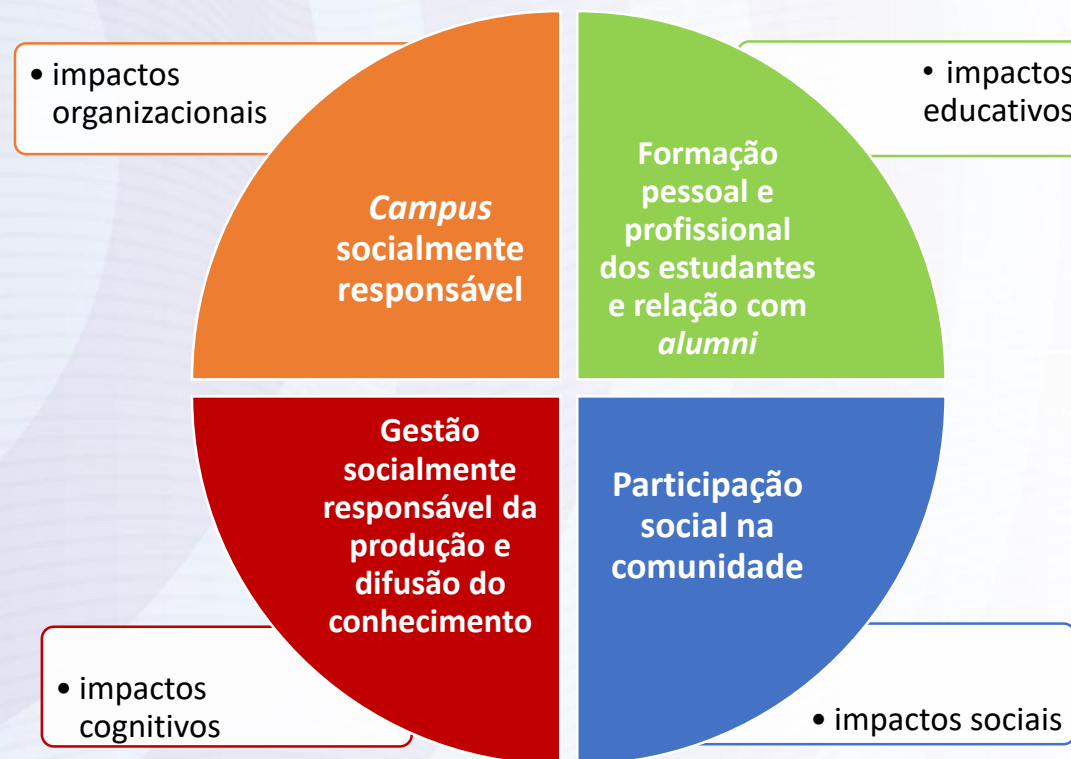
• impactos organizacionais

*Campus* socialmente responsável

• impactos educativos

Formação pessoal e profissional dos estudantes e relação com *alumni*

Gestão socialmente responsável da produção e difusão do conhecimento

• impactos cognitivos

Participação social na comunidade

• impactos sociais